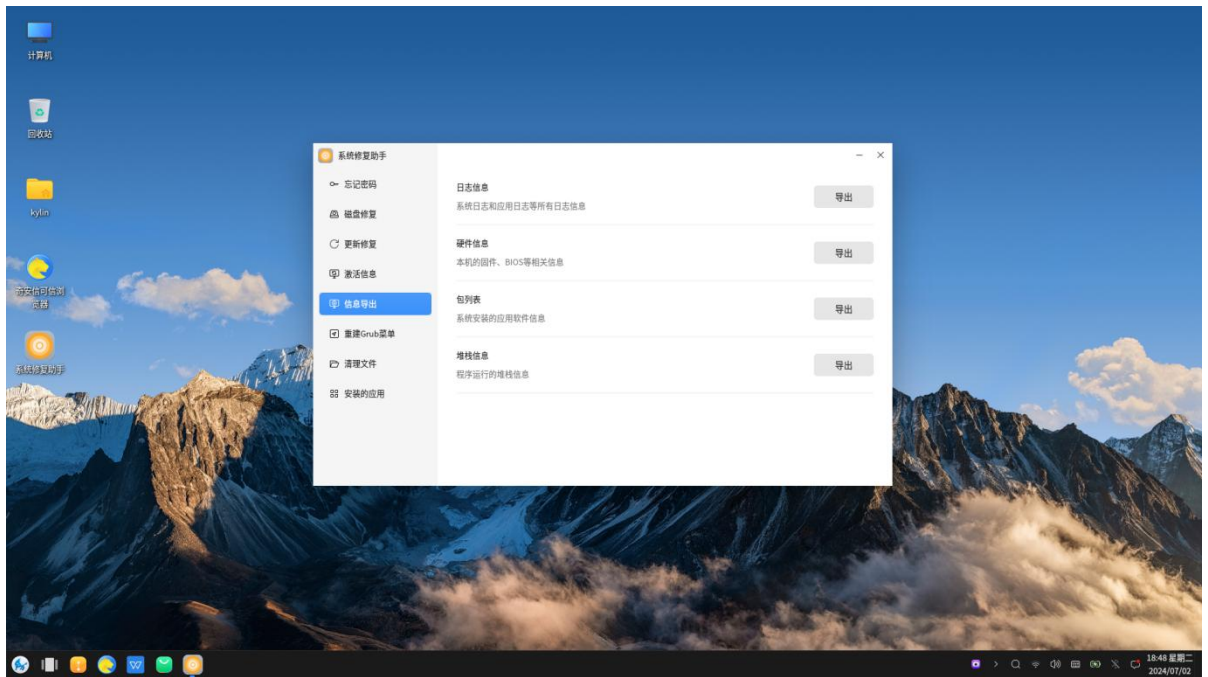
计算机

回收站

kylin

奇安信可信浏览器

系统修复助手

系统修复助手

忘记密码
磁盘修复
更新修复
激活信息
信息导出
重建Grub菜单
清理文件
安装的应用

日志信息
系统日志和应用日志等所有日志信息
导出

硬件信息
本机的固件、BIOS等相关信息
导出

包列表
系统安装的应用软件信息
导出

堆栈信息
程序运行的堆栈信息
导出

18:48 星期二
2024/07/02